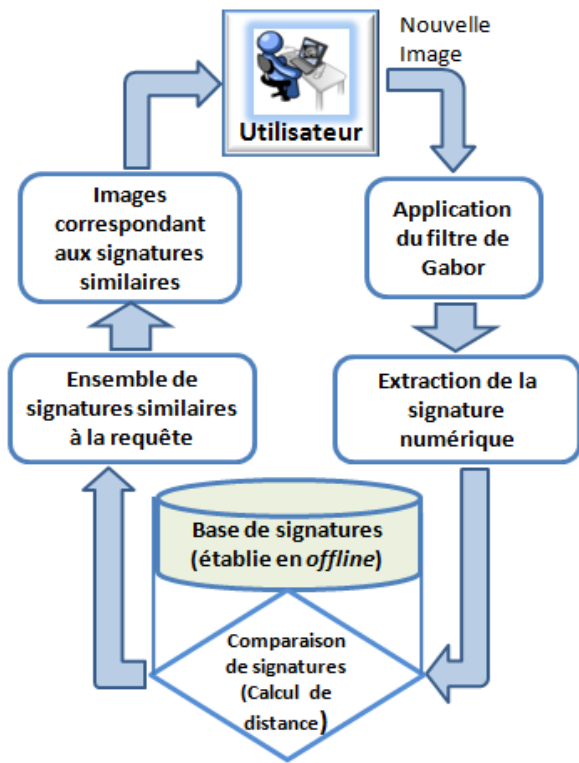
Utilisateur

Nouvelle Image

Application du filtre de Gabor

Extraction de la signature numérique

Base de signatures (établie en offline)

Comparaison de signatures (Calcul de distance)

Ensemble de signatures similaires à la requête

Images correspondant aux signatures similaires